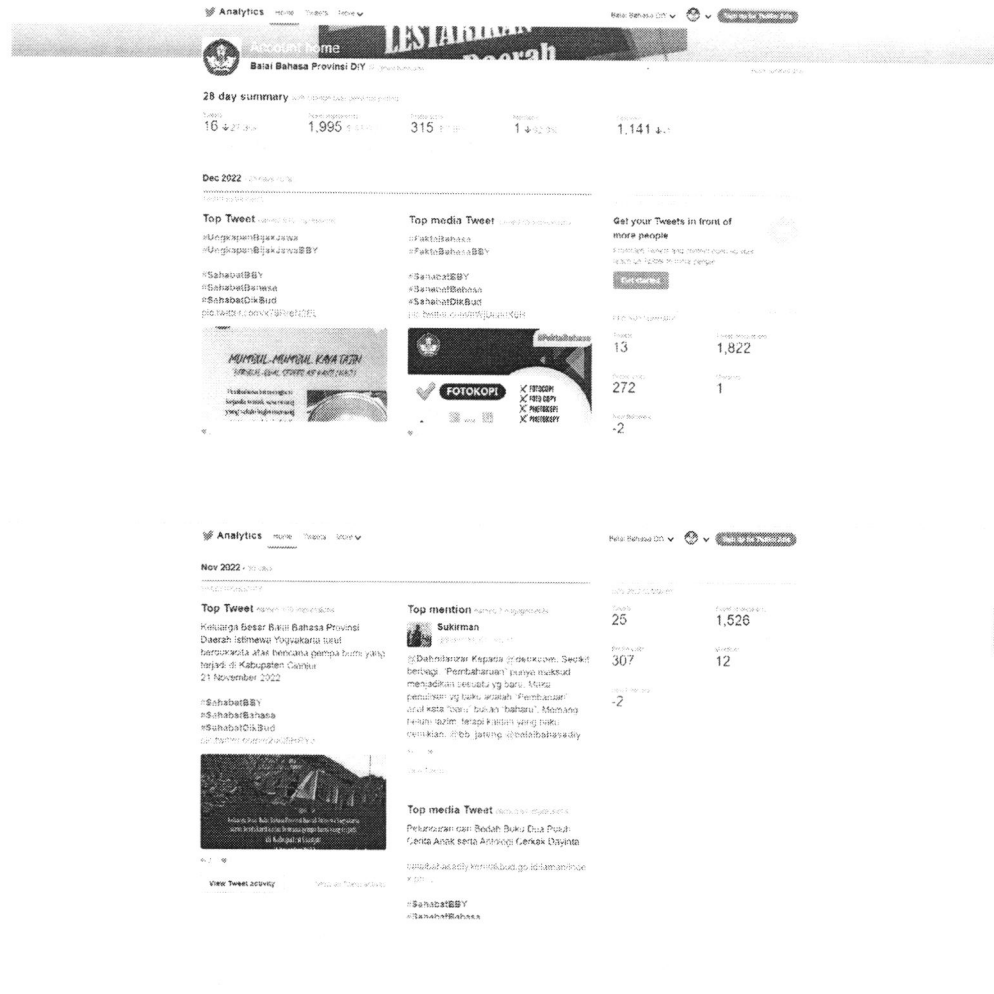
Analytics Home Tweets More

Balai Bahasa DIY

LESTARIKAN Daerah

Account home

Balai Bahasa Provinsi DIY

28 day summary

Tweets
16 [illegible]

Tweet impressions
1,995 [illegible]

Profile visits
315 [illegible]

Mentions
1 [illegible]

Followers
1,141 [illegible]

Dec 2022

Top Tweet

#UngkapanBijakJawa
#UngkapanBijakJawaBBY

#SahabatBBY
#SahabatBahasa
#SahabatDikBud
pic.twitter.com/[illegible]

MUMBUL-MUMBUL KAYA TAJIN

Top media Tweet

#FaktaBahasa
#FaktaBahasaBBY

#SahabatBBY
#SahabatBahasa
#SahabatDikBud
pic.twitter.com/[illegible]

#FaktaBahasa

FOTOKOPI
FOTOCOPI
FOTO COPY
PHOTOKOPI
PHOTOCOPY

Get your Tweets in front of more people

Get started

Tweets
13

Tweet impressions
1,822

Profile visits
272

Mentions
1

New followers
-2

Analytics Home Tweets More

Balai Bahasa DIY

Nov 2022

Top Tweet

Keluarga Besar Balai Bahasa Provinsi Daerah Istimewa Yogyakarta turut berdukacita atas bencana gempa bumi yang terjadi di Kabupaten Cianjur
21 November 2022

#SahabatBBY
#SahabatBahasa
#SahabatDikBud
pic.twitter.com/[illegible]

View Tweet activity

Top mention

Sukirman

@Dabodanzar Kepada @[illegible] Secara berbagi "Pembaharuan" punya maksud menjadikan sesuatu yg baru. Maka penulisan yg baku adalah "Pembaruan" arti kata "baru" bukan "baharu". Memang belum lazim, tetapi kaidah yang baku demikian. #bb_jateng @balaibahasadiy

Top media Tweet

Peluncuran dan Bedah Buku Dua Puluh Cerita Anak serta Antologi Cerkak Dayinta

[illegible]

#SahabatBBY
#SahabatBahasa

Tweets
25

Tweet impressions
1,526

Profile visits
307

Mentions
12

New followers
-2